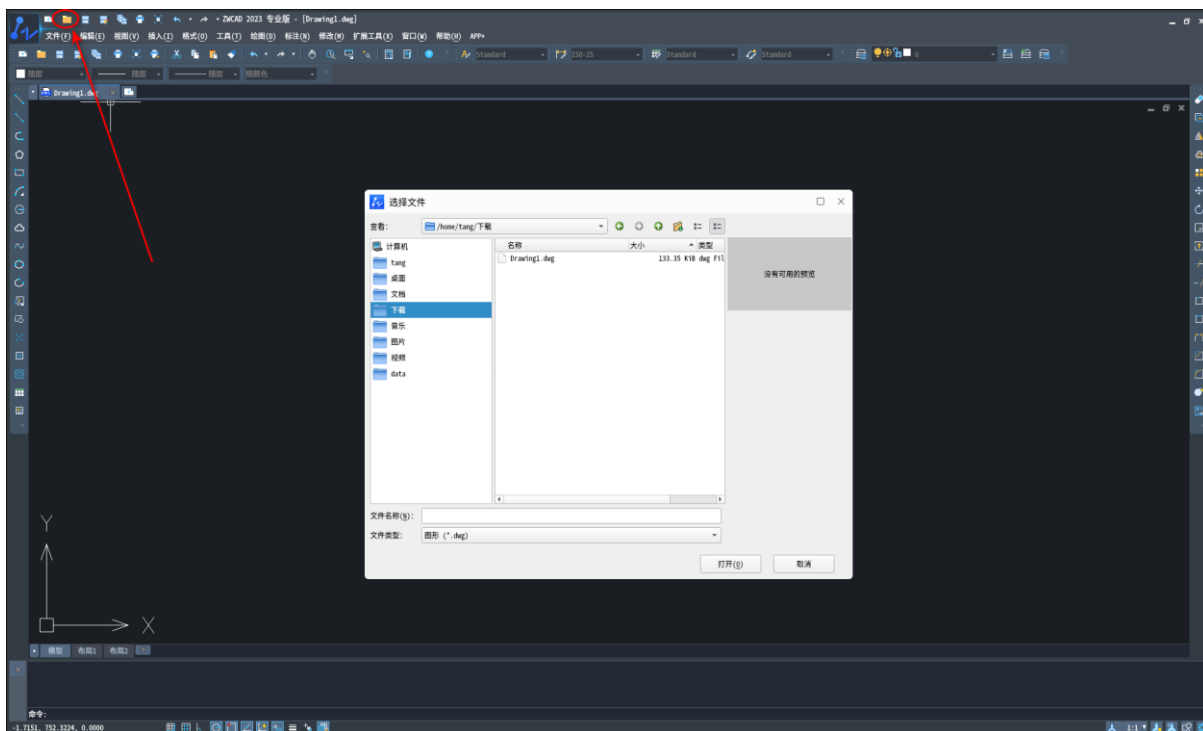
ZWCAD 2023 专业版 - [Drawing1.dwg]

文件(F) 编辑(E) 视图(V) 插入(I) 格式(O) 工具(T) 绘图(D) 标注(N) 修改(M) 扩展工具(X) 窗口(W) 帮助(H) APP+

Standard ISO-25 Standard Standard

随层 随层 随层 随颜色

Drawing1.dwg

选择文件

查看: /home/tang/下載

计算机
tang
桌面
文档
下載
音乐
图片
视频
data

| 名称 | 大小 | 类型 |
|---|---|---|
| Drawing1.dwg | 133.35 KiB | dwg Fil |

没有可用的预览

文件名称(N):

文件类型: 图形 (*.dwg)

打开(O) 取消

Y

X

模型 布局1 布局2

命令:

-1.7151, 752.3224, 0.0000

1:1